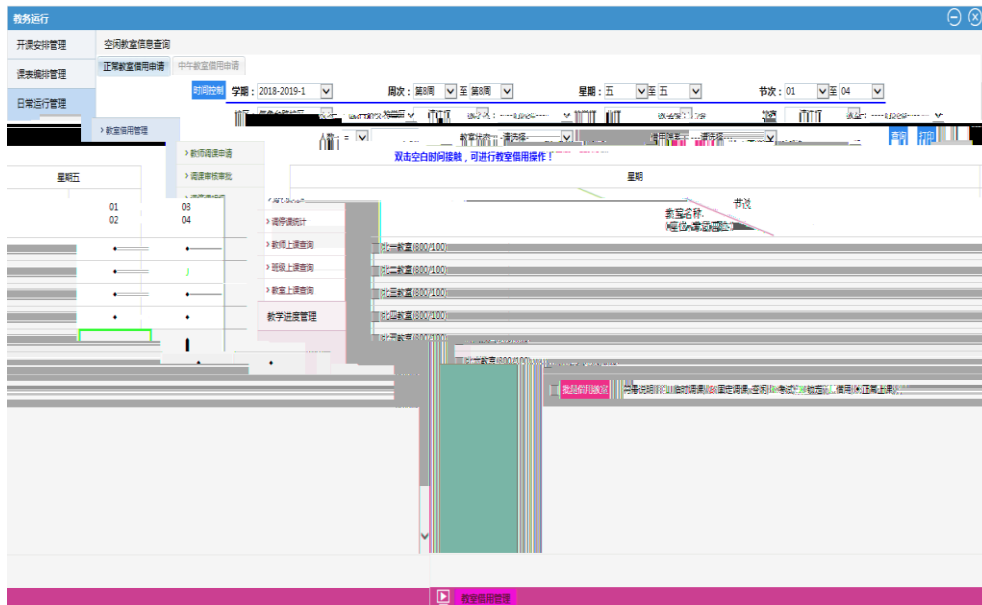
教务运行

开课安排管理

课表编排管理

日常运行管理

空闲教室信息查询

正常教室借用申请 中午教室借用申请

时间控制 学期：2018-2019-1 周次：第8周 至 第8周 星期：五 至 五 节次：01 至 04

› 教室借用管理

› 教师调课申请

› 调课审核审批

› 调停课统计

› 教师上课查询

› 班级上课查询

› 教室上课查询

教学进度管理

双击空白时间提就，可进行教室借用操作！

星期五

星期

01 03
02 04

节次

教室名称

北一教室(800/100)

北一教室(800/100)

北一教室(800/100)

北一教室(800/100)

北一教室(800/100)

批量借用教室

查询 打印

教室借用管理